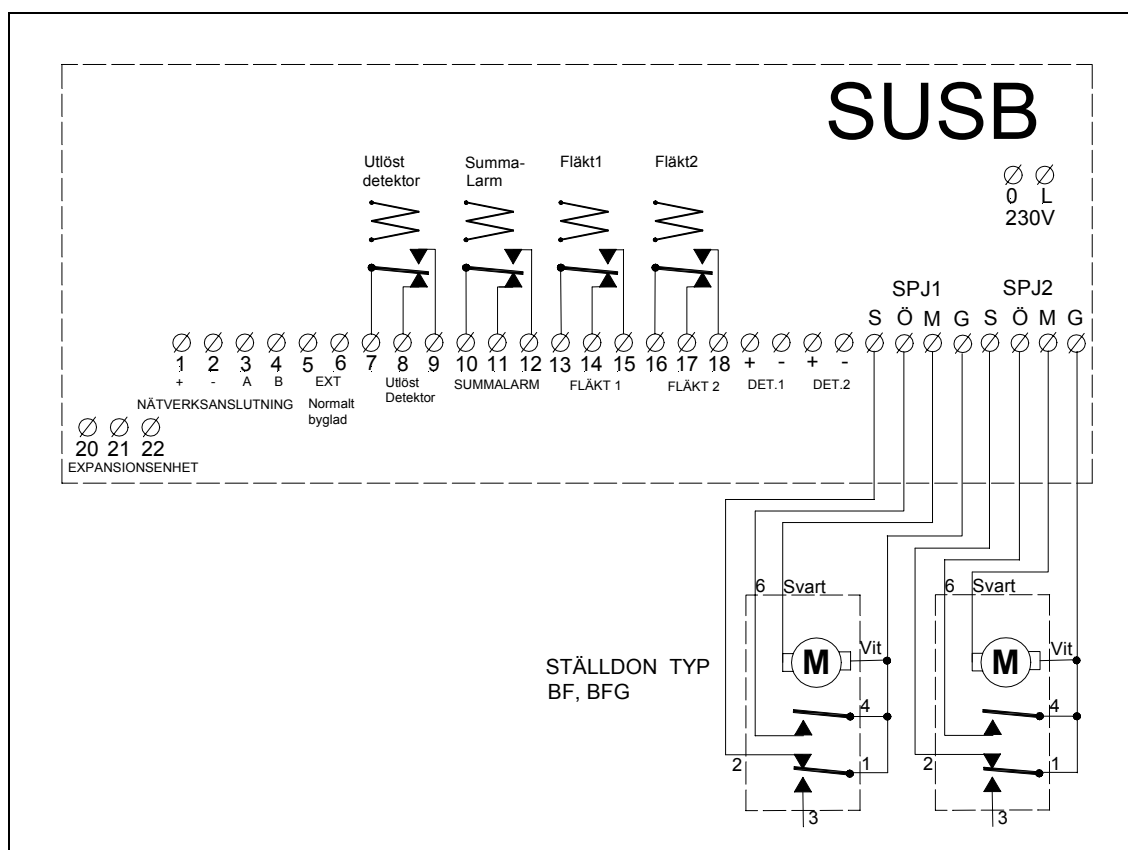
SUSB

Utlöst detektor

Summa-Larm

Fläkt1

Fläkt2

0 L
230V

SPJ1
S Ö M G

SPJ2
S Ö M G

1 2 3 4 5 6 7 8 9 10 11 12 13 14 15 16 17 18 + - + -

+ - A B EXT

NÄTVERKSANSLUTNING

Normalt byglad

Utlöst Detektor

SUMMALARM

FLÄKT 1

FLÄKT 2

DET.1

DET.2

20 21 22
EXPANSIONSENHET

6 Svart
Vit
M
4
2
1
3

6 Svart
Vit
M
4
2
1
3

STÄLLDON TYP
BF, BFG